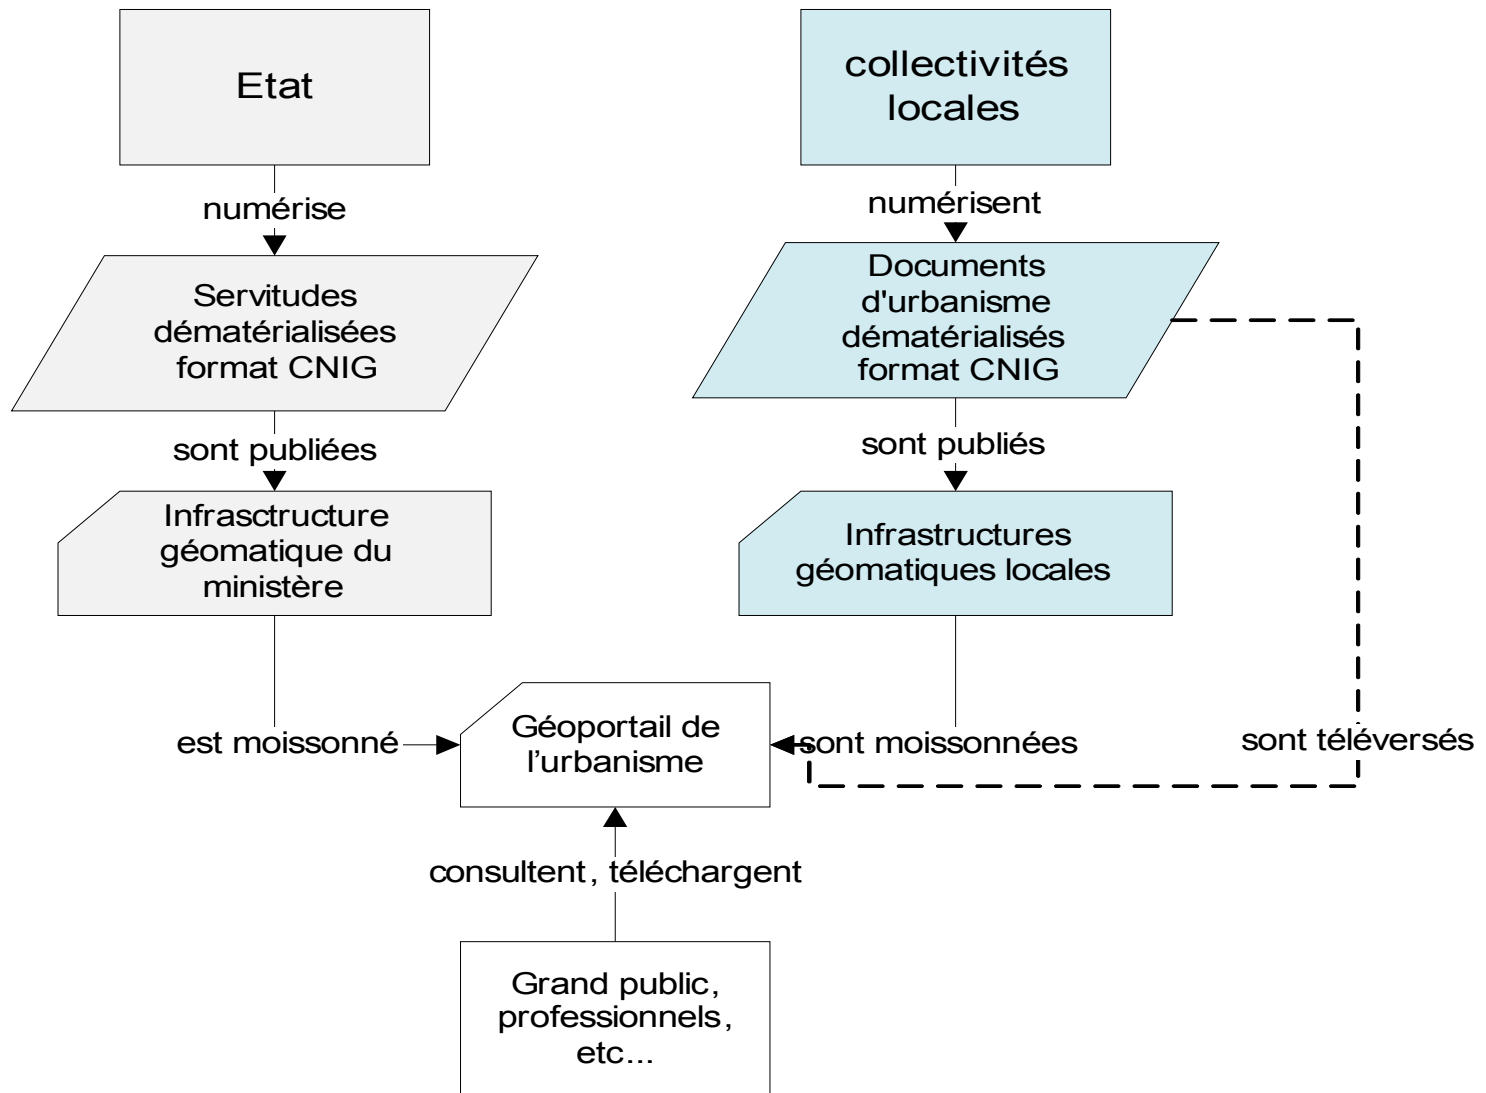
Etat

numérise

Servitudes dématérialisées format CNIG

sont publiées

Infrasctructure géomatique du ministère

est moissonné

collectivités locales

numérisent

Documents d'urbanisme dématérialisés format CNIG

sont publiés

Infrastructures géomatiques locales

sont moissonnées

sont téléversés

Géoportail de l'urbanisme

consultent, téléchargent

Grand public, professionnels, etc...